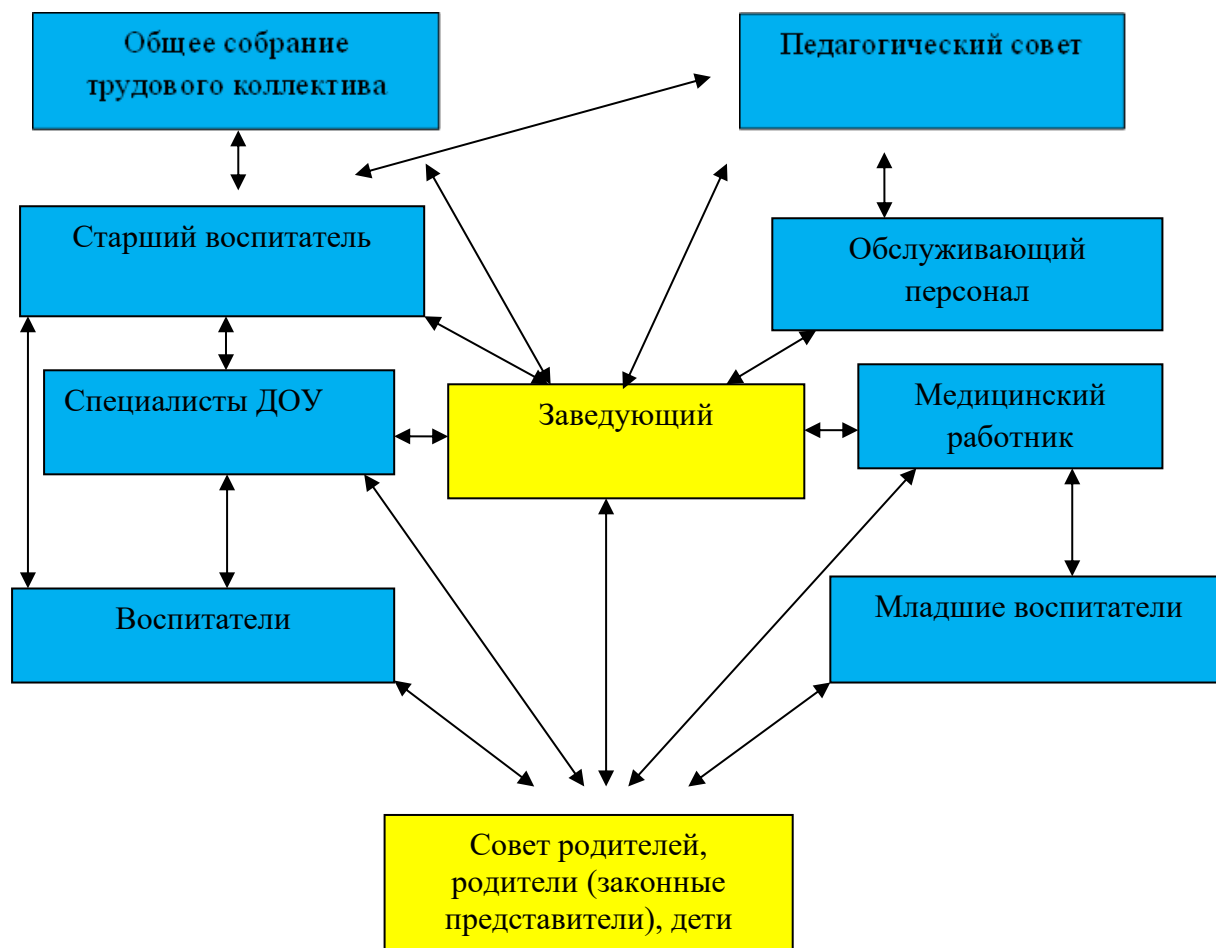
Общее собрание трудового коллектива

Педагогический совет

Старший воспитатель

Обслуживающий персонал

Специалисты ДОУ

Заведующий

Медицинский работник

Воспитатели

Младшие воспитатели

Совет родителей, родители (законные представители), дети